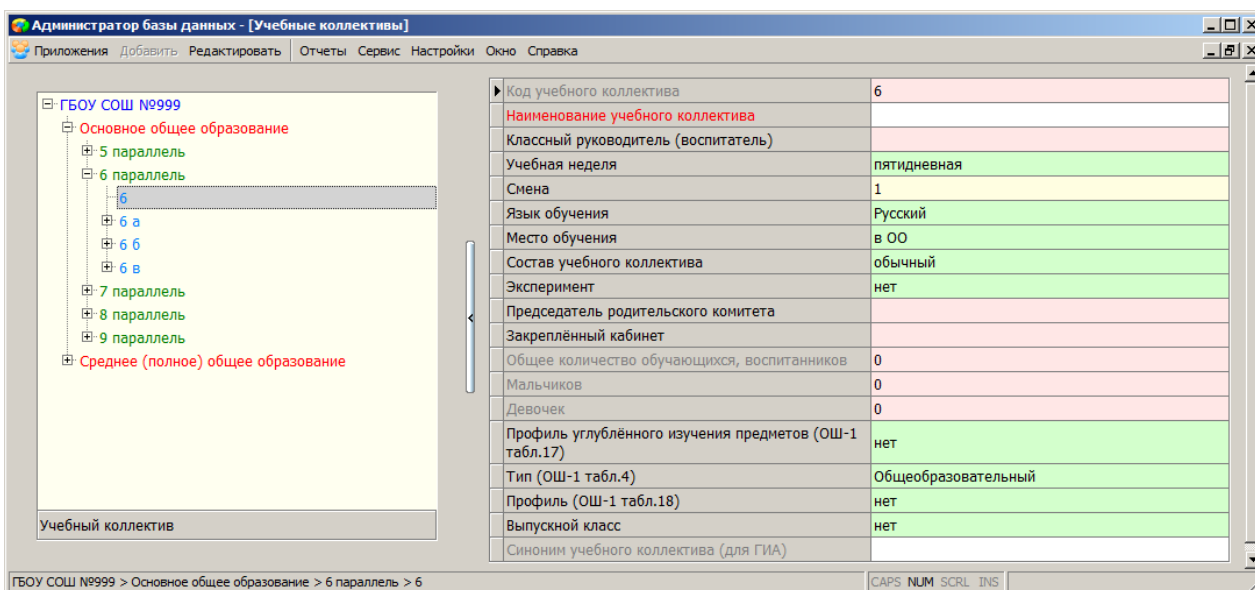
Администратор базы данных - [Учебные коллективы]

Приложения Добавить Редактировать Отчеты Сервис Настройки Окно Справка

ГБОУ СОШ №999
Основное общее образование
5 параллель
6 параллель
6
6 а
6 б
6 в
7 параллель
8 параллель
9 параллель
Среднее (полное) общее образование

Учебный коллектив

| | |
|---|---|
| Код учебного коллектива | 6 |
| Наименование учебного коллектива | |
| Классный руководитель (воспитатель) | |
| Учебная неделя | пятидневная |
| Смена | 1 |
| Язык обучения | Русский |
| Место обучения | в ОО |
| Состав учебного коллектива | обычный |
| Эксперимент | нет |
| Председатель родительского комитета | |
| Закреплённый кабинет | |
| Общее количество обучающихся, воспитанников | 0 |
| Мальчиков | 0 |
| Девочек | 0 |
| Профиль углублённого изучения предметов (ОШ-1 табл.17) | нет |
| Тип (ОШ-1 табл.4) | Общеобразовательный |
| Профиль (ОШ-1 табл.18) | нет |
| Выпускной класс | нет |
| Синоним учебного коллектива (для ГИА) | |

ГБОУ СОШ №999 > Основное общее образование > 6 параллель > 6
CAPS NUM SCRL INS